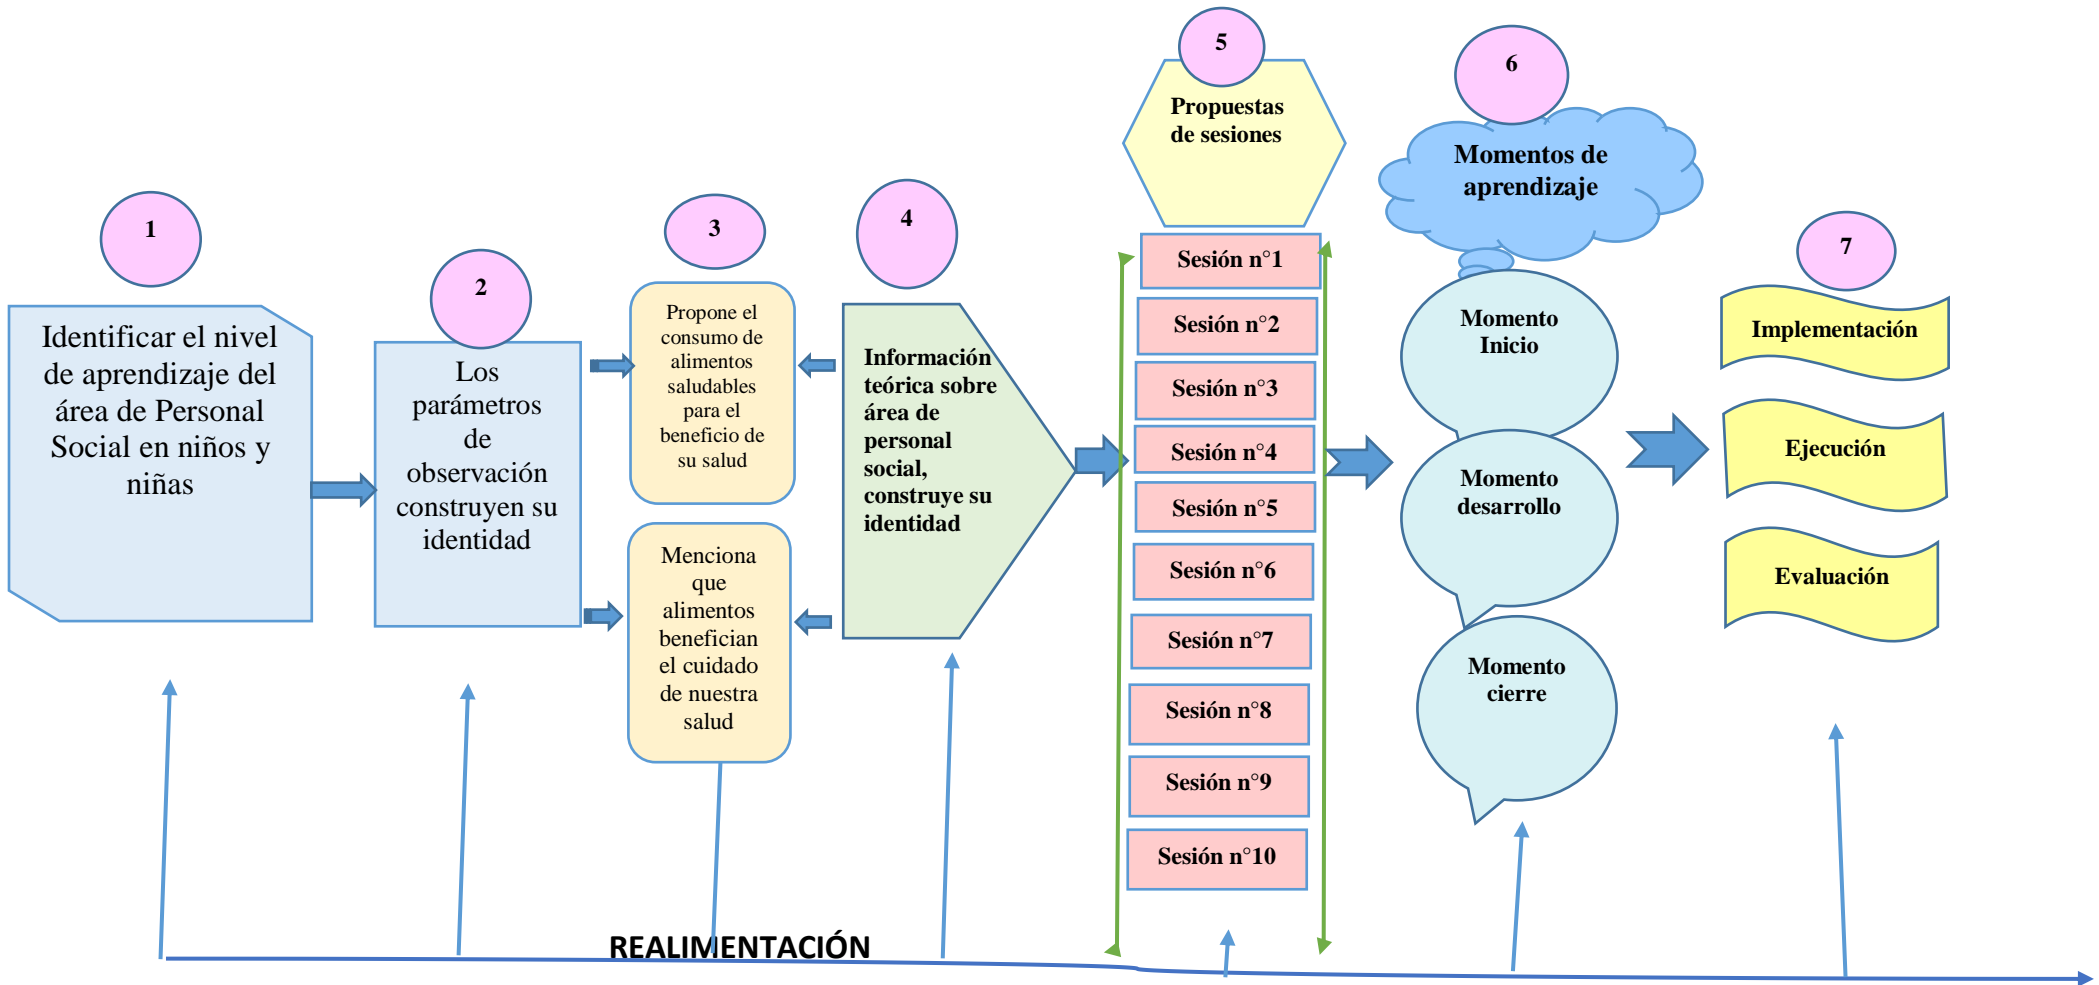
1

Identificar el nivel de aprendizaje del área de Personal Social en niños y niñas

2

Los parámetros de observación construyen su identidad

3

Propone el consumo de alimentos saludables para el beneficio de su salud

Menciona que alimentos benefician el cuidado de nuestra salud

4

Información teórica sobre área de personal social, construye su identidad

5

Propuestas de sesiones

Sesión n°1

Sesión n°2

Sesión n°3

Sesión n°4

Sesión n°5

Sesión n°6

Sesión n°7

Sesión n°8

Sesión n°9

Sesión n°10

6

Momentos de aprendizaje

Momento Inicio

Momento desarrollo

Momento cierre

7

Implementación

Ejecución

Evaluación

REALIMENTACIÓN